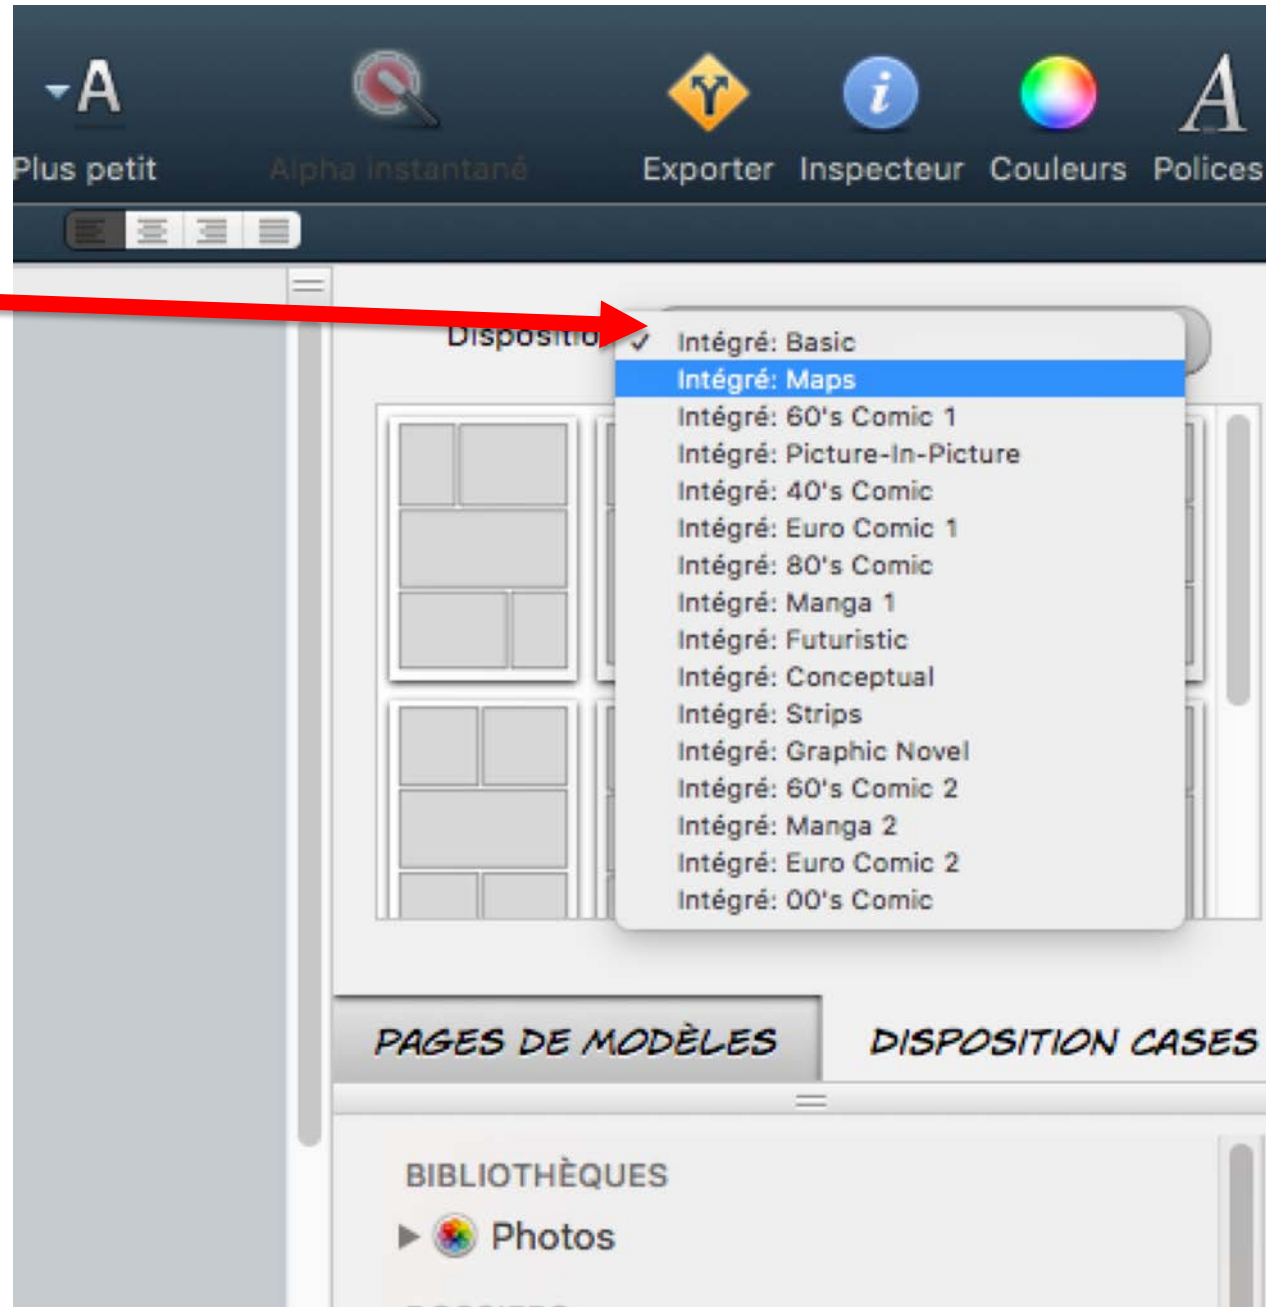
A
Plus petit
Alpha instantané
Exporter
Inspecteur
Couleurs
A
Polices

Dispositio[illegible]
✓ Intégré: Basic
Intégré: Maps
Intégré: 60's Comic 1
Intégré: Picture-In-Picture
Intégré: 40's Comic
Intégré: Euro Comic 1
Intégré: 80's Comic
Intégré: Manga 1
Intégré: Futuristic
Intégré: Conceptual
Intégré: Strips
Intégré: Graphic Novel
Intégré: 60's Comic 2
Intégré: Manga 2
Intégré: Euro Comic 2
Intégré: 00's Comic

PAGES DE MODÈLES
DISPOSITION CASES

BIBLIOTHÈQUES
Photos
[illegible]